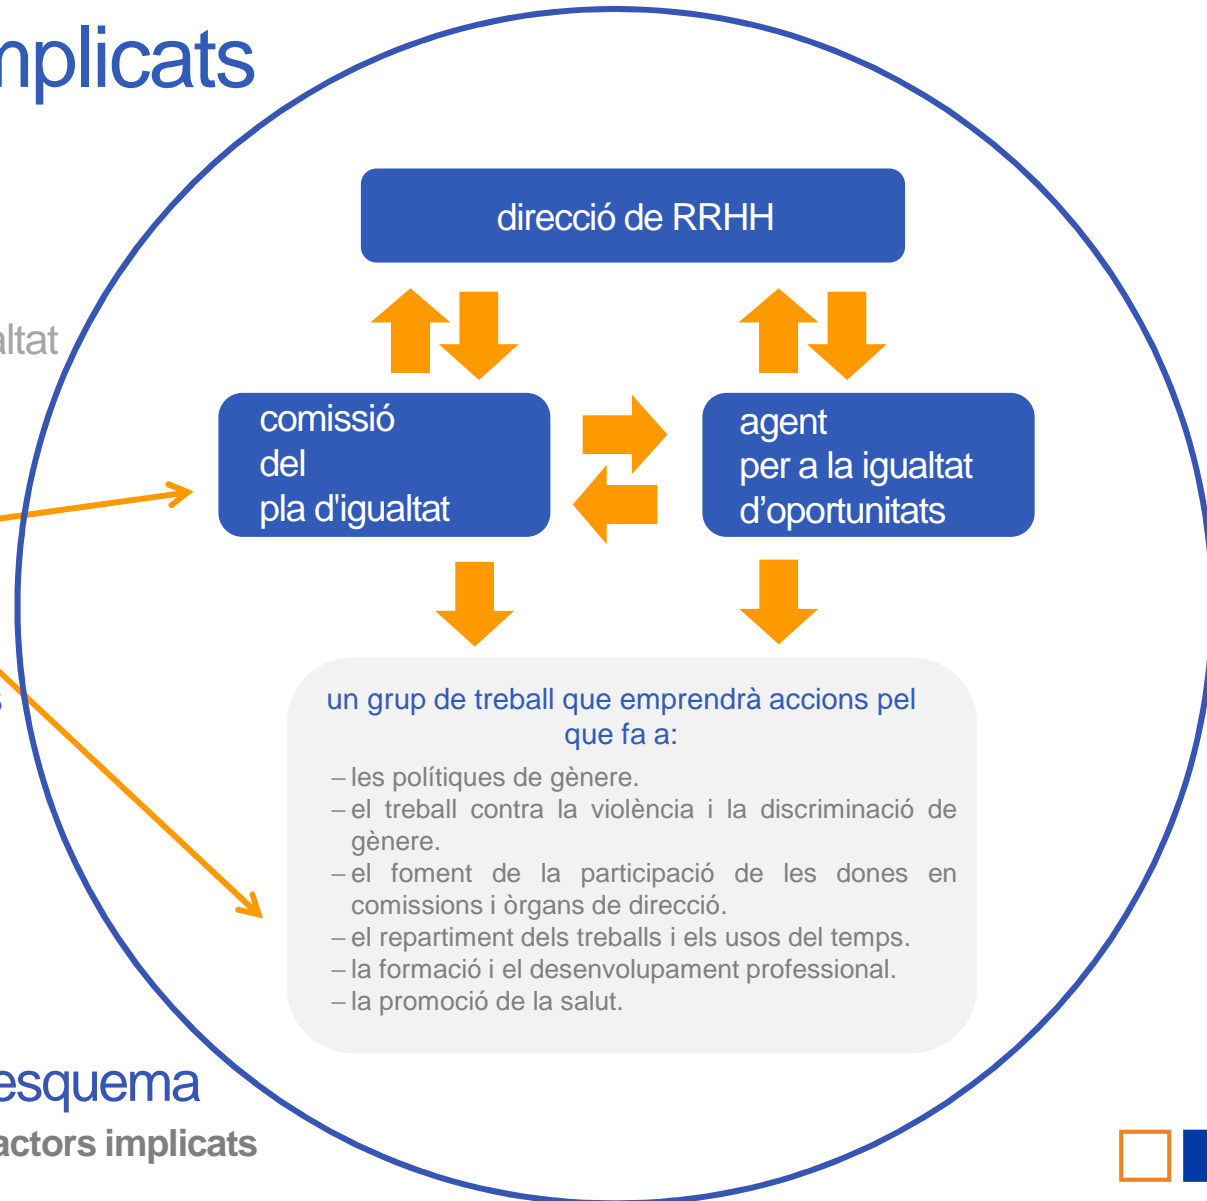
nplicats

altat

direcció de RRHH

comissió
del
pla d'igualtat

agent
per a la igualtat
d’oportunitats

un grup de treball que emprendrà accions pel que fa a:

– les polítiques de gènere.
– el treball contra la violència i la discriminació de gènere.
– el foment de la participació de les dones en comissions i òrgans de direcció.
– el repartiment dels treballs i els usos del temps.
– la formació i el desenvolupament professional.
– la promoció de la salut.

esquema
actors implicats